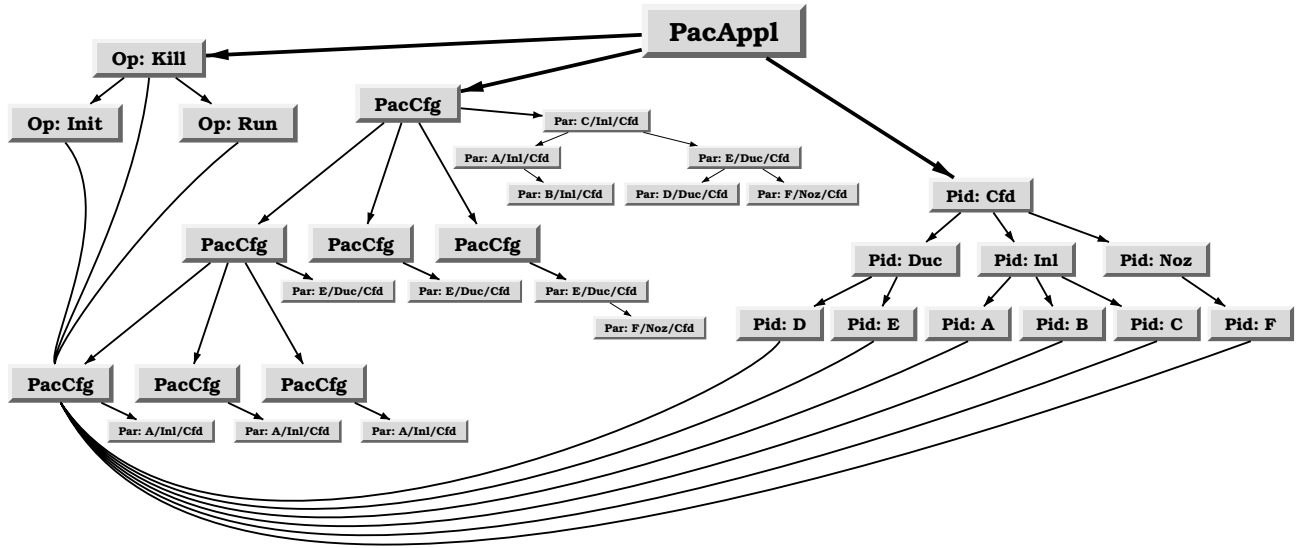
PacAppl

Op: Kill

Op: Init

Op: Run

PacCfg

Par: C/Inl/Cfd

Par: A/Inl/Cfd

Par: E/Duc/Cfd

Par: B/Inl/Cfd

Par: D/Duc/Cfd

Par: F/Noz/Cfd

Pid: Cfd

PacCfg

PacCfg

PacCfg

Par: E/Duc/Cfd

Par: E/Duc/Cfd

Par: E/Duc/Cfd

Par: F/Noz/Cfd

Pid: Duc

Pid: Inl

Pid: Noz

Pid: D

Pid: E

Pid: A

Pid: B

Pid: C

Pid: F

PacCfg

PacCfg

PacCfg

Par: A/Inl/Cfd

Par: A/Inl/Cfd

Par: A/Inl/Cfd